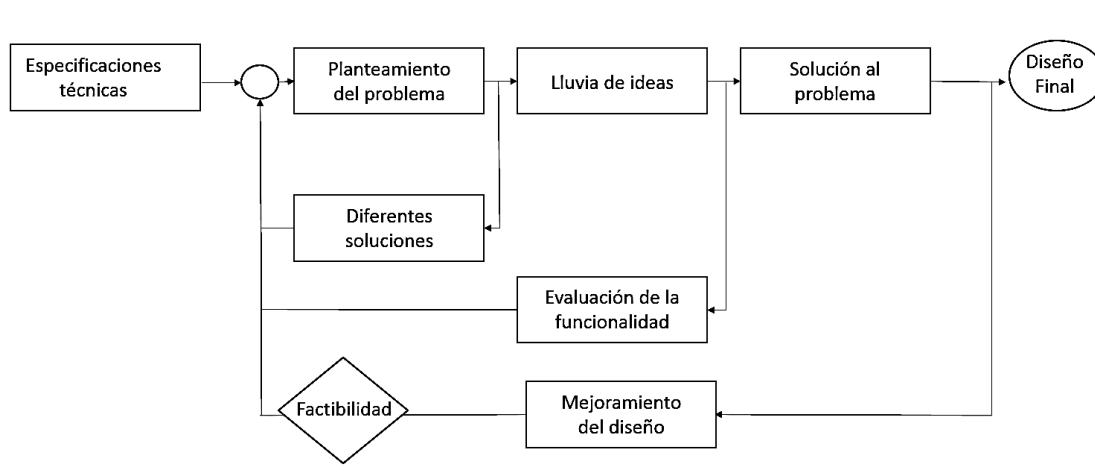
Especificaciones técnicas

Planteamiento del problema

Lluvia de ideas

Solución al problema

Diseño Final

Diferentes soluciones

Evaluación de la funcionalidad

Factibilidad

Mejoramiento del diseño